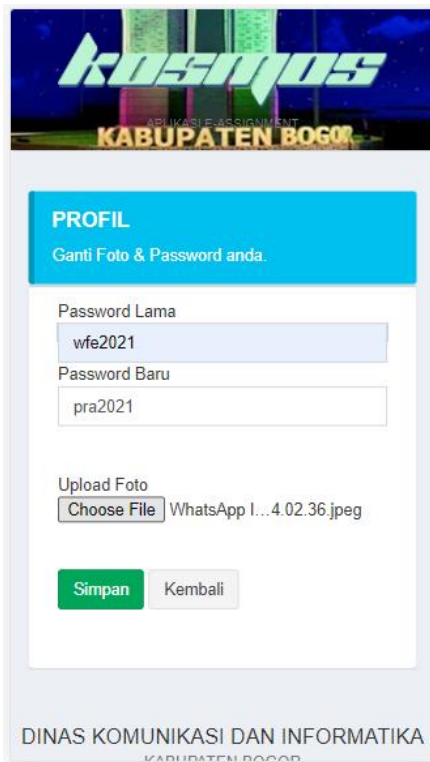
KOSMOS
APLIKASI E-ASSIGNMENT
KABUPATEN BOGOR

PROFIL
Ganti Foto & Password anda.

Password Lama
wfe2021
Password Baru
pra2021

Upload Foto
Choose File WhatsApp I…4.02.36.jpeg

Simpan Kembali

DINAS KOMUNIKASI DAN INFORMATIKA
KABUPATEN BOGOR